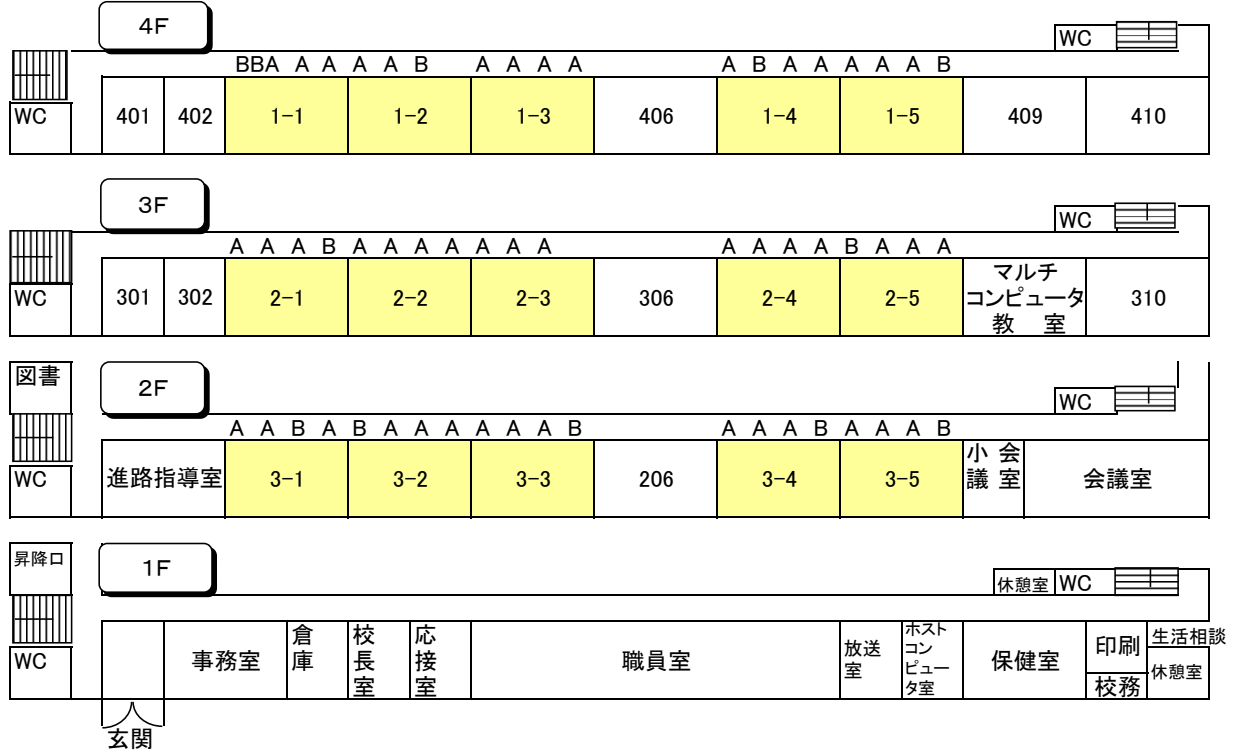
4F

WC

BBA A A A A B A A A A A B A A A A A B

| WC | 401 | 402 | 1−1 | 1−2 | 1−3 | 406 | 1−4 | 1−5 | 409 | 410 |
|---|---|---|---|---|---|---|---|---|---|---|

3F

WC

A A A B A A A A A A A A A A A A B A A A

| WC | 301 | 302 | 2−1 | 2−2 | 2−3 | 306 | 2−4 | 2−5 | マルチコンピュータ教室 | 310 |
|---|---|---|---|---|---|---|---|---|---|---|

図書

2F

WC

A A B A B A A A A A A B A A A B A A A B

| WC | 進路指導室 | 3−1 | 3−2 | 3−3 | 206 | 3−4 | 3−5 | 小会議室 | 会議室 |
|---|---|---|---|---|---|---|---|---|---|

昇降口

1F

休憩室 WC

| WC | | 事務室 | 倉庫 | 校長室 | 応接室 | 職員室 | 放送室 | ホストコンピュータ室 | 保健室 | 印刷 / 校務 | 生活相談 / 休憩室 |
|---|---|---|---|---|---|---|---|---|---|---|---|

玄関